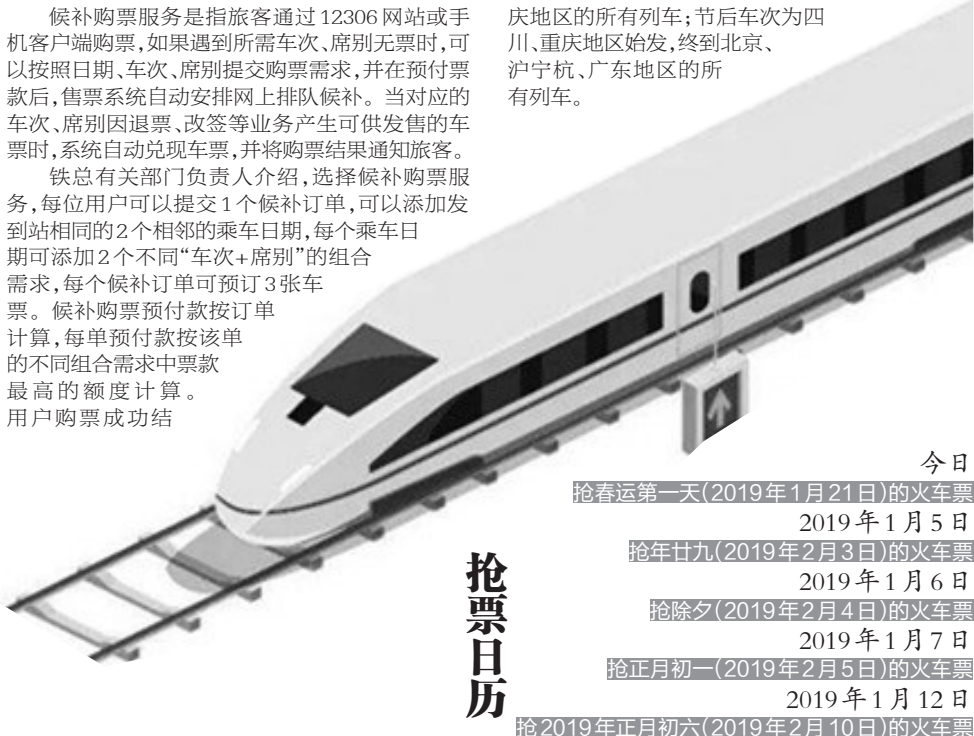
候补购票服务是指旅客通过12306网站或手机客户端购票，如果遇到所需车次、席别无票时，可以按照日期、车次、席别提交购票需求，并在预付票款后，售票系统自动安排网上排队候补。当对应的车次、席别因退票、改签等业务产生可供发售的车票时，系统自动兑现车票，并将购票结果通知旅客。

铁总有关部门负责人介绍，选择候补购票服务，每位用户可以提交1个候补订单，可以添加发到站相同的2个相邻的乘车日期，每个乘车日期可添加2个不同“车次+席别”的组合需求，每个候补订单可预订3张车票。候补购票预付款按订单计算，每单预付款按该单的不同组合需求中票款最高的额度计算。用户购票成功结

庆地区的所有列车；节后车次为四川、重庆地区始发，终到北京、沪宁杭、广东地区的所有列车。

抢票日历

今日
抢春运第一天（2019年1月21日）的火车票
2019年1月5日
抢年廿九（2019年2月3日）的火车票
2019年1月6日
抢除夕（2019年2月4日）的火车票
2019年1月7日
抢正月初一（2019年2月5日）的火车票
2019年1月12日
抢2019年正月初六（2019年2月10日）的火车票